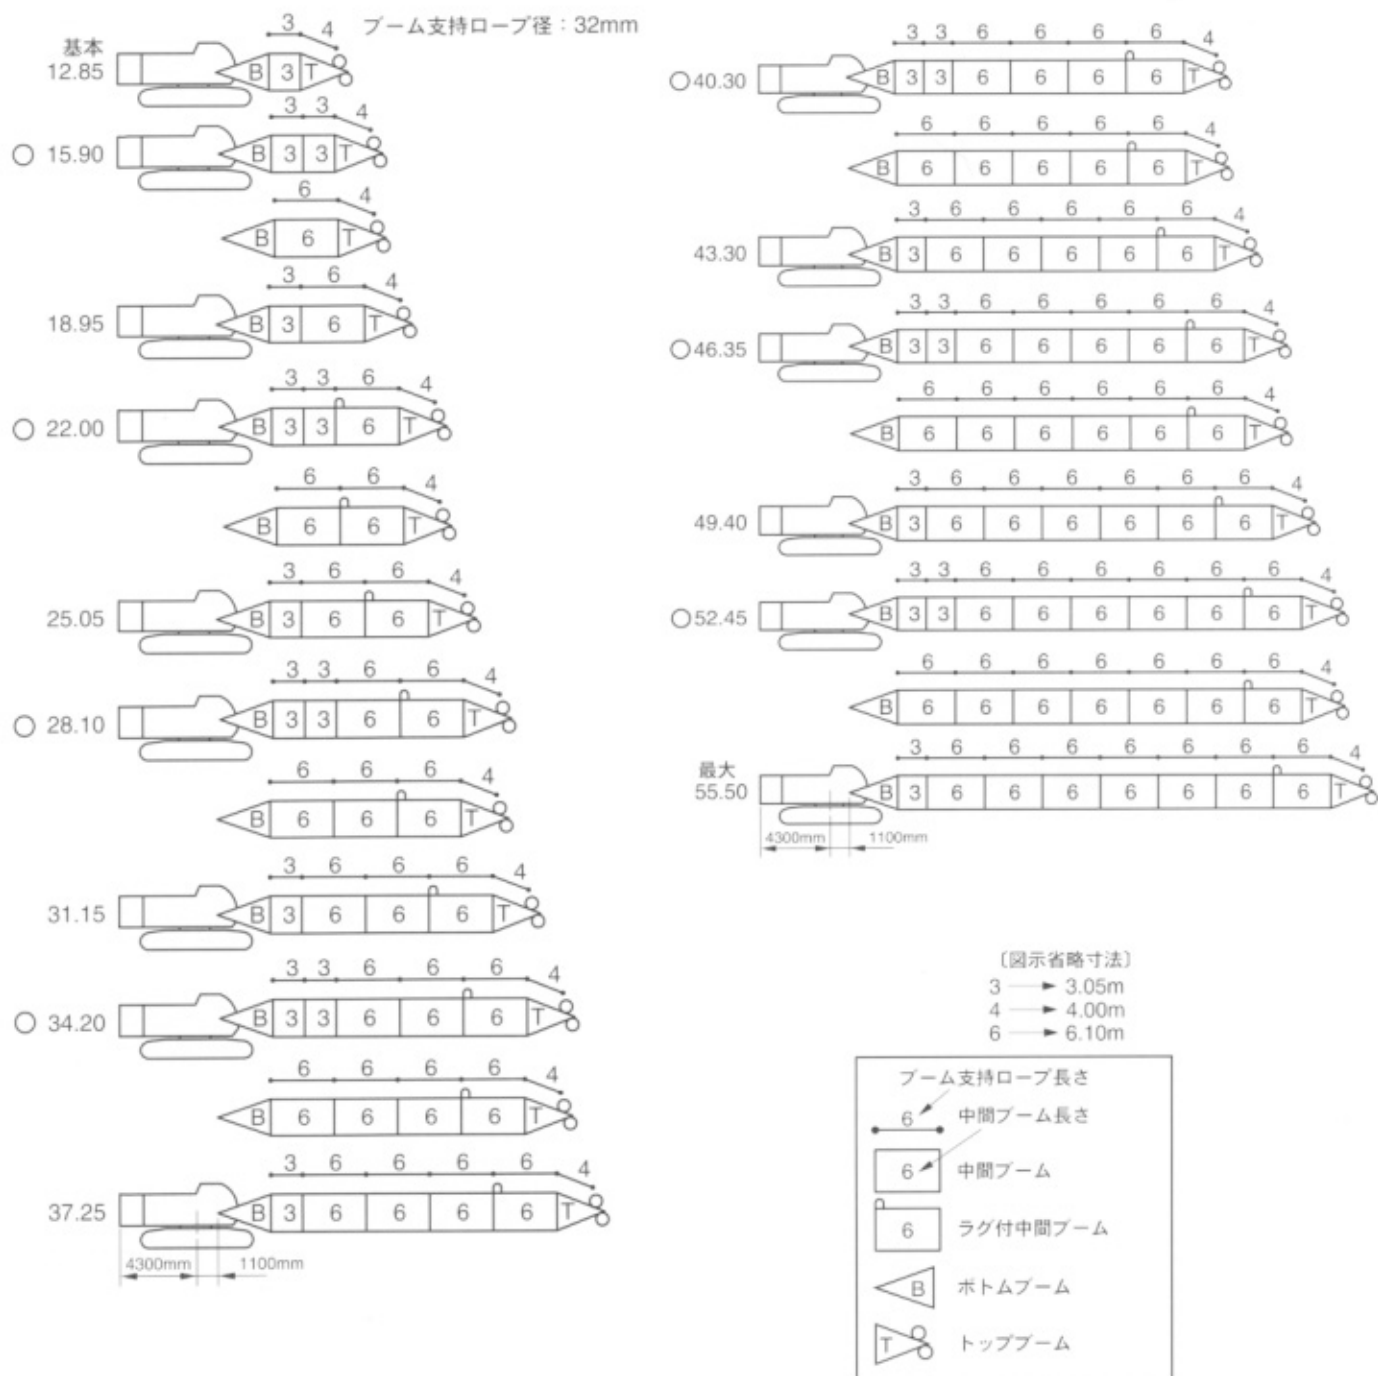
ブーム支持ロープ径：32mm

基本 12.85
3 4
B 3 T

○ 15.90
3 3 4
B 3 3 T

6 4
B 6 T

18.95
3 6 4
B 3 6 T

○ 22.00
3 3 6 4
B 3 3 6 T

6 6 4
B 6 6 T

25.05
3 6 6 4
B 3 6 6 T

○ 28.10
3 3 6 6 4
B 3 3 6 6 T

6 6 6 4
B 6 6 6 T

31.15
3 6 6 6 4
B 3 6 6 6 T

○ 34.20
3 3 6 6 6 4
B 3 3 6 6 6 T

6 6 6 6 4
B 6 6 6 6 T

37.25
3 6 6 6 6 4
B 3 6 6 6 6 T
4300mm 1100mm

○40.30
3 3 6 6 6 6 4
B 3 3 6 6 6 6 T

6 6 6 6 6 4
B 6 6 6 6 6 T

43.30
3 6 6 6 6 6 4
B 3 6 6 6 6 6 T

○46.35
3 3 6 6 6 6 6 4
B 3 3 6 6 6 6 6 T

6 6 6 6 6 6 4
B 6 6 6 6 6 6 T

49.40
3 6 6 6 6 6 6 4
B 3 6 6 6 6 6 6 T

○52.45
3 3 6 6 6 6 6 6 4
B 3 3 6 6 6 6 6 6 T

6 6 6 6 6 6 6 4
B 6 6 6 6 6 6 6 T

最大 55.50
3 6 6 6 6 6 6 6 4
B 3 6 6 6 6 6 6 6 T
4300mm 1100mm

〔図示省略寸法〕
3 → 3.05m
4 → 4.00m
6 → 6.10m

ブーム支持ロープ長さ
6 中間ブーム長さ
6 中間ブーム
6 ラグ付中間ブーム
B ボトムブーム
T トップブーム